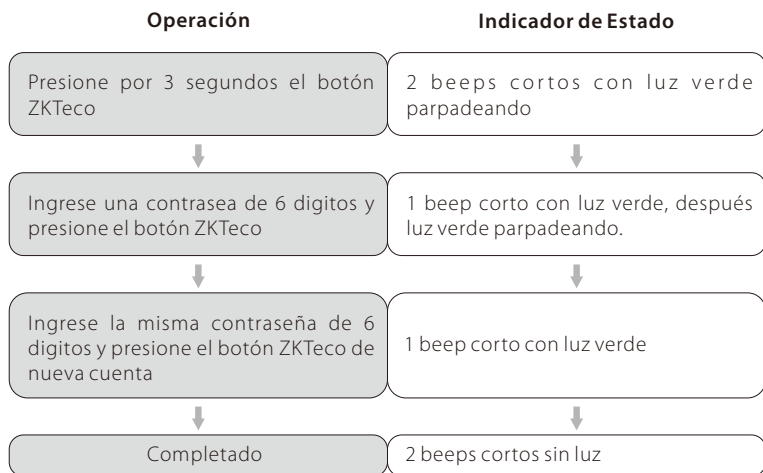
| Operación | Indicador de Estado |
|---|---|
| Presione por 3 segundos el botón ZKTeco | 2 beeps cortos con luz verde parpadeando |
| Ingrese una contrasea de 6 digitos y presione el botón ZKTeco | 1 beep corto con luz verde, después luz verde parpadeando. |
| Ingrese la misma contraseña de 6 digitos y presione el botón ZKTeco de nueva cuenta | 1 beep corto con luz verde |
| Completado | 2 beeps cortos sin luz |